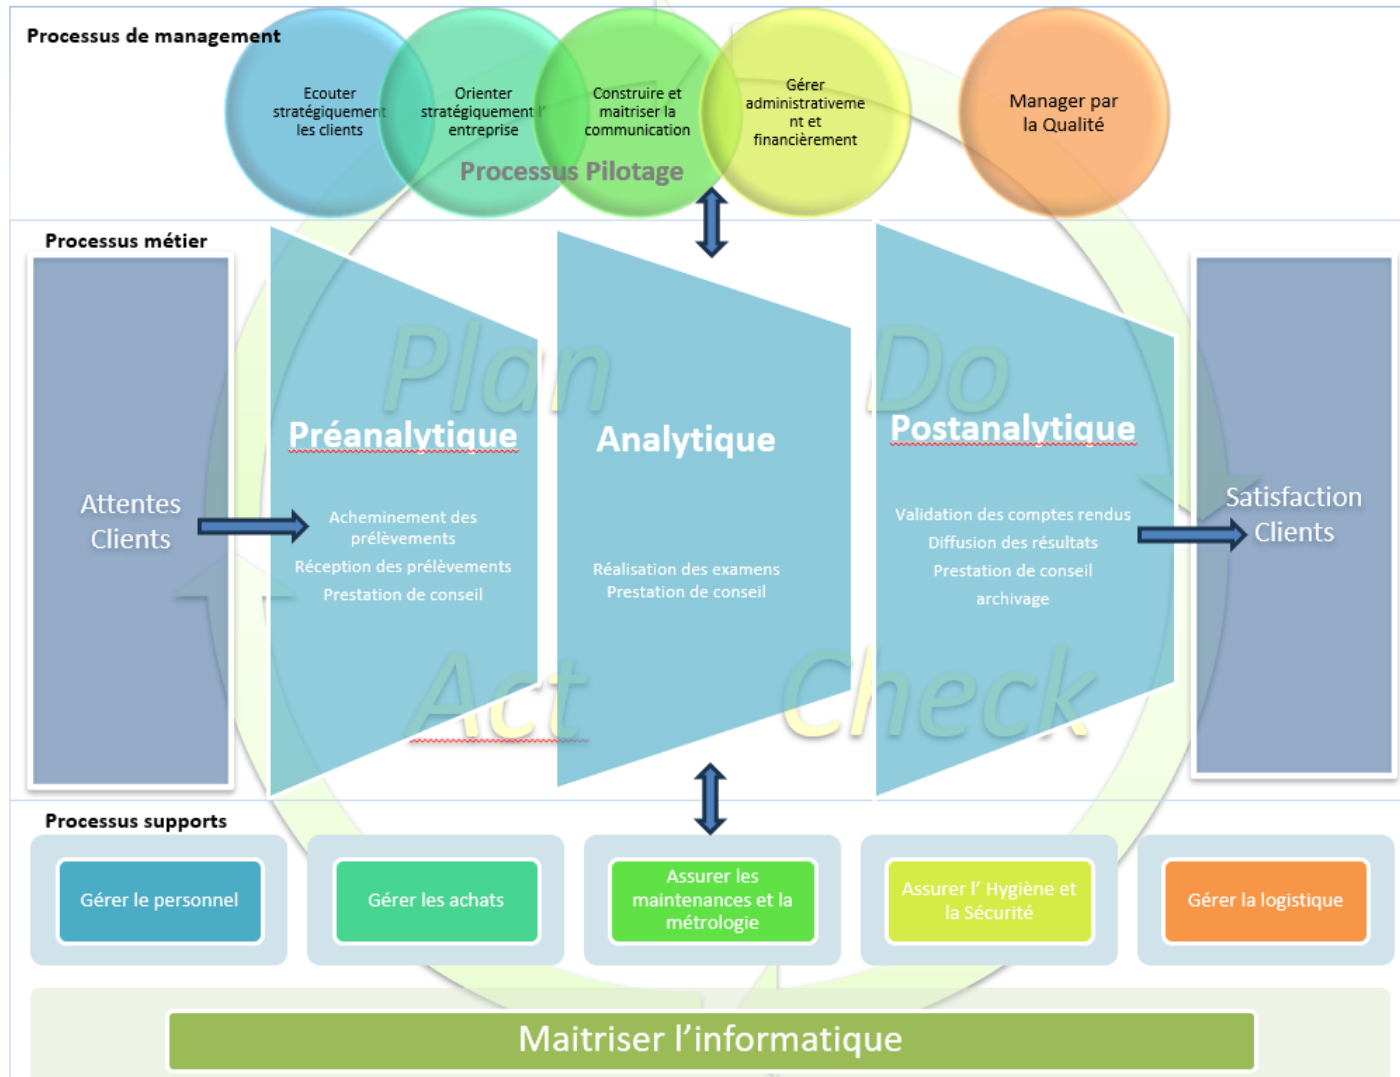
Processus de management

Ecouter stratégiquement les clients

Orienter stratégiquement l' entreprise

Construire et maitriser la communication

Gérer administrativement et financièrement

Manager par la Qualité

Processus Pilotage

Processus métier

Attentes Clients

Plan

Préanalytique

Acheminement des prélèvements
Réception des prélèvements
Prestation de conseil

Analytique

Réalisation des examens
Prestation de conseil

Do

Postanalytique

Validation des comptes rendus
Diffusion des résultats
Prestation de conseil
archivage

Satisfaction Clients

Act

Check

Processus supports

Gérer le personnel

Gérer les achats

Assurer les maintenances et la métrologie

Assurer l' Hygiène et la Sécurité

Gérer la logistique

Maitriser l'informatique